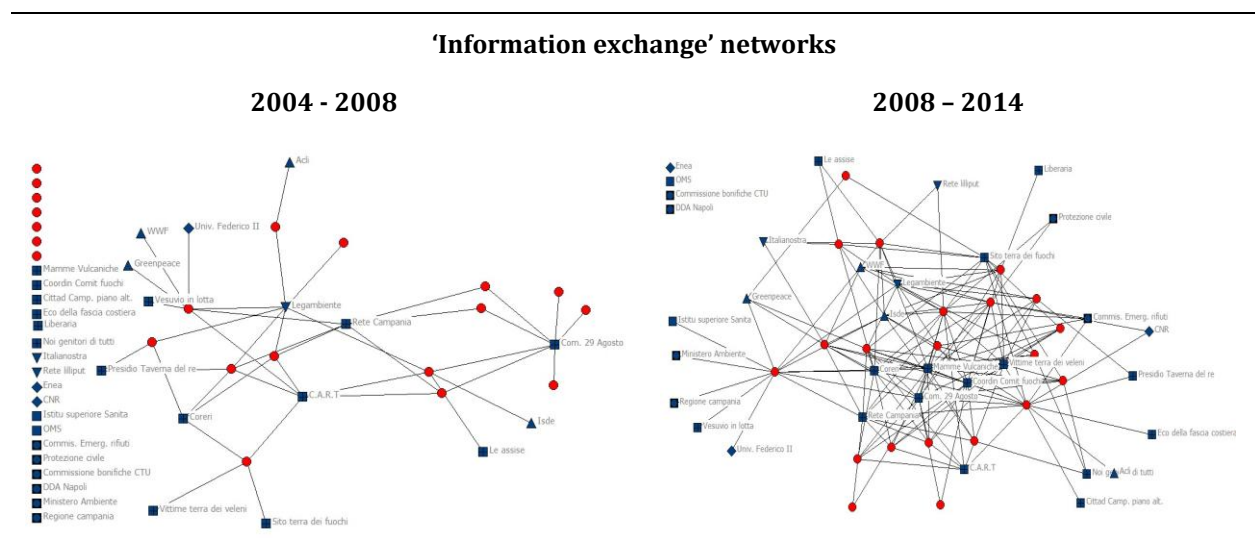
'Information exchange' networks

2004 - 2008

2008 – 2014

Acli
WWF
Univ. Federico II
Greenpeace
Mamme Vulcaniche
Coordin Comit fuochi
Cittad Camp. piano alt.
Eco della fascia costiera
Liberaria
Noi genitori di tutti
Italianostra
Rete lilliput
Enea
CNR
Istitu superiore Sanita
OMS
Commis. Emerg. rifiuti
Protezione civile
Commissione bonifiche CTU
DDA Napoli
Ministero Ambiente
Regione campania
Vesuvio in lotta
Legambiente
Rete Campania
Com. 29 Agosto
Presidio Taverna del re
C.A.R.T
Coreri
Isde
Le assise
Vittime terra dei veleni
Sito terra dei fuochi

Enea
OMS
Commissione bonifiche CTU
DDA Napoli
Le assise
Rete lilliput
Liberaria
Protezione civile
Italianostra
Sito terra dei fuochi
WWF
Legambiente
Greenpeace
Commis. Emerg. rifiuti
CNR
Istitu superiore Sanita
Ministero Ambiente
Isde
Mamme Vulcaniche
Vittime terra dei veleni
Presidio Taverna del re
Coreri
Coordin Comit fuochi
Com. 29 Agosto
Regione campania
Vesuvio in lotta
Rete Campania
Eco della fascia costiera
Univ. Federico II
C.A.R.T
Noi g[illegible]
Acli di tutti
Cittad Camp. piano alt.